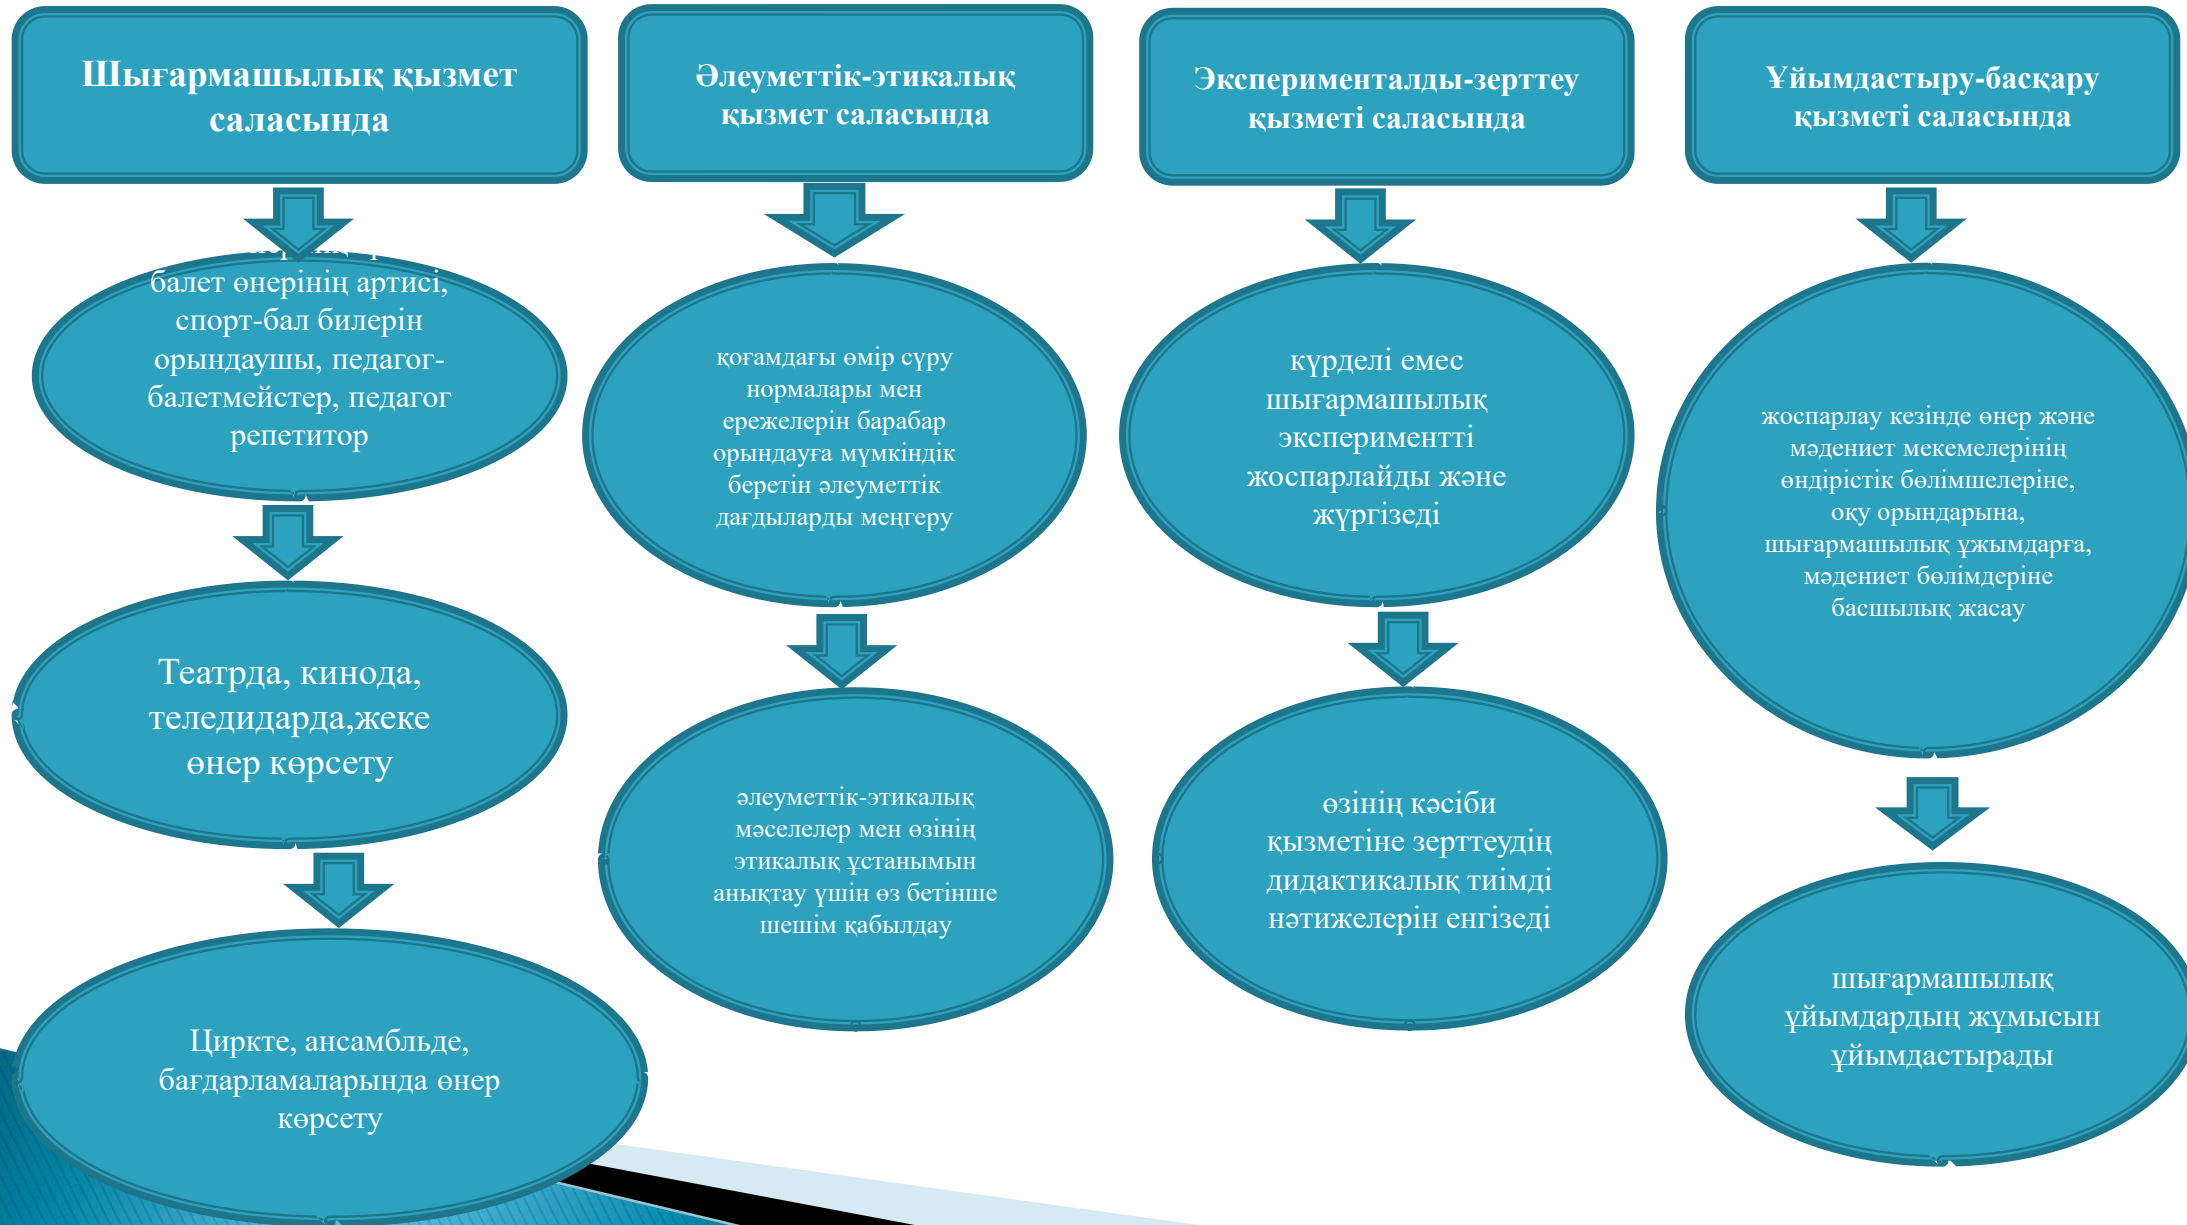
Шығармашылық қызмет саласында

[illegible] балет өнерінің артисі, спорт-бал билерін орындаушы, педагог-балетмейстер, педагог репетитор

Театрда, кинода, теледидарда,жеке өнер көрсету

Циркте, ансамбльде, бағдарламаларында өнер көрсету

Әлеуметтік-этикалық қызмет саласында

қоғамдағы өмір сүру нормалары мен ережелерін барабар орындауға мүмкіндік беретін әлеуметтік дағдыларды меңгеру

әлеуметтік-этикалық мәселелер мен өзінің этикалық ұстанымын анықтау үшін өз бетінше шешім қабылдау

Эксперименталды-зерттеу қызметі саласында

күрделі емес шығармашылық экспериментті жоспарлайды және жүргізеді

өзінің кәсіби қызметіне зерттеудің дидактикалық тиімді нәтижелерін енгізеді

Ұйымдастыру-басқару қызметі саласында

жоспарлау кезінде өнер және мәдениет мекемелерінің өндірістік бөлімшелеріне, оқу орындарына, шығармашылық ұжымдарға, мәдениет бөлімдеріне басшылық жасау

шығармашылық ұйымдардың жұмысын ұйымдастырады